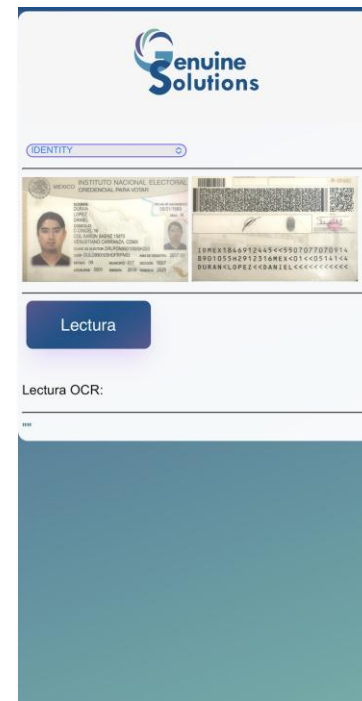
Genuine Solutions

IDENTITY

MÉXICO INSTITUTO NACIONAL ELECTORAL CREDENCIAL PARA VOTAR

IDMEX1846912445<<5907077070914
8901055M2912316MEX<01<<05141<4
DURAN<LOPEZ<<DANIEL<<<<<<<<<<<

Lectura

Lectura OCR:

""